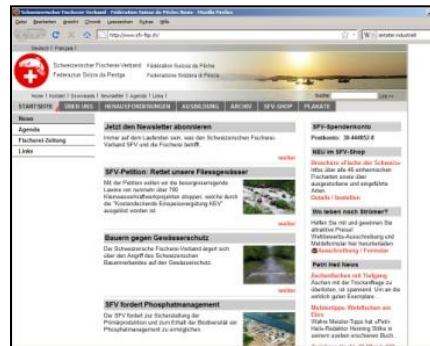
Schweizerischer Fischerei-Verband - Fédération Suisse de Pêche: News - Mozilla Firefox

Datei Bearbeiten Ansicht Chronik Lesezeichen Extras Hilfe

http://www.sfv-fsp.ch/

Deutsch | Français |

Schweizerischer Fischerei-Verband   Fédération Suisse de Pêche
Federazione Svizzera di Pesca   Federaziun Svizra da Pestga

Home | Kontakt | Downloads | Newsletter | Agenda | Links |

Suche

STARTSEITE | ÜBER UNS | HERAUSFORDERUNGEN | AUSBILDUNG | ARCHIV | SFV-SHOP | PLAKATE

News
Agenda
Fischerei-Zeitung
Links

Jetzt den Newsletter abonnieren

Immer auf dem Laufenden sein, was den Schweizerischen Fischerei-Verband SFV und die Fischerei betrifft.

weiter

SFV-Petition: Rettet unsere Fliessgewässer

Mit der Petition sollen wir die besorgniserregende Lawine von rund 700 Kleinwasserkraftwerkprojekten stoppen, welche durch die "Kostendeckende Einspeisevergütung KEV" ausgelöst worden ist.

weiter

Bauern gegen Gewässerschutz

Der Schweizerische Fischerei-Verband ärgert sich über den Angriff des Schweizerischen Bauernverbandes auf den Gewässerschutz.

weiter

SFV fordert Phosphatmanagement

Der SFV fordert zur Sicherstellung der Primärproduktion und zum Erhalt der Biodiversität ein Phosphatmanagement zu ermöglichen.

SFV-Spendenkonto

Postkonto: 30-444852-8

NEU im SFV-Shop

Broschüre «Fische der Schweiz» Infos über alle 45 einheimischen Fischarten sowie über ausgestorbene und eingeführte Arten.
Details / bestellen

Wo leben noch Ströme?

Helfen Sie mit und gewinnen Sie attraktive Preise! Wettbewerbs-Ausschreibung und Meldeformular hier herunterladen
Ausschreibung / Formular

Petri Heil News

Eschenfischen mit Tiefgang
Auchen mit der Trockenfliege zu überlisten, ist spannend. Um an die ziemlich guten Exemplare...

Meisterttipps: Weißfischen am Fluss
Walter Meister-Tipps hat «Petri-Heil»-Redaktor Henning Stilke in seinem soeben erschienen Buch